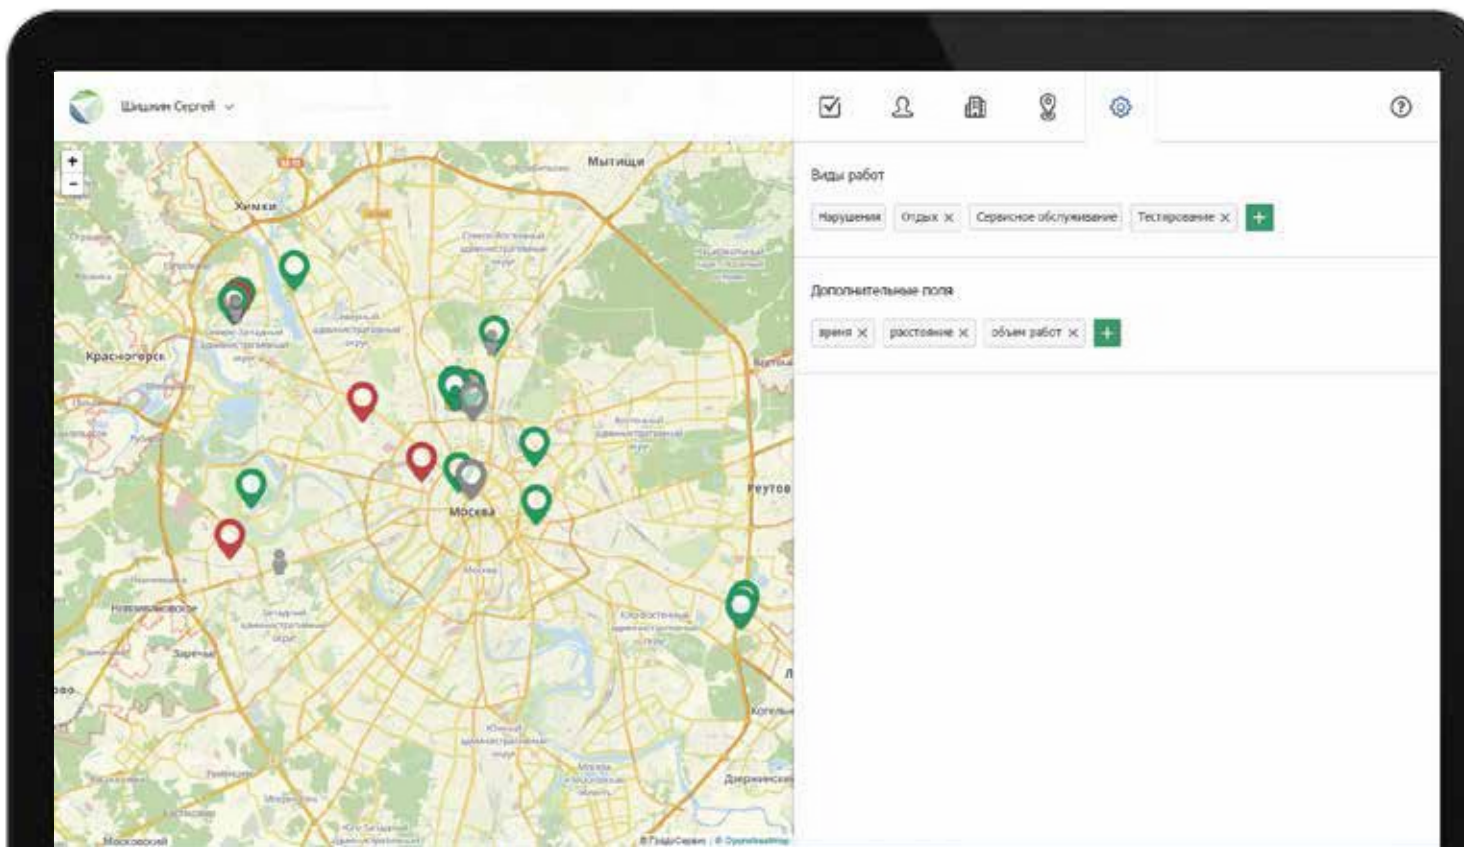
Шишкин Сергей

+
-

Мытищи
Химки
Красногорск
Москва
Реутов
Ново-Переделкино
Заречье
Котельники
Дзержинский
Московский

Виды работ

Нарушения | Отдых × | Сервисное обслуживание | Тестирование × | +

Дополнительные поля

время × | расстояние × | объем работ × | +